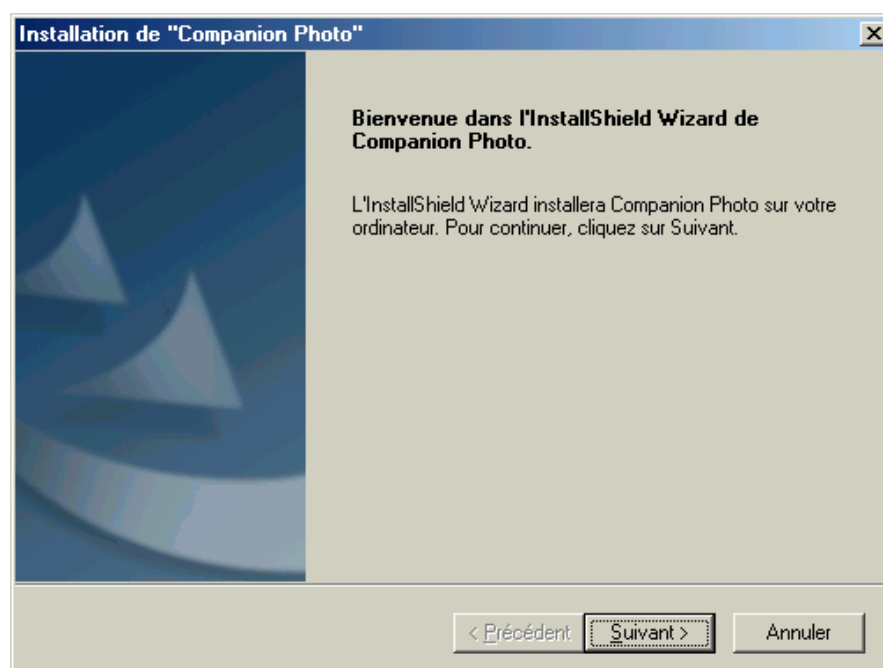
Installation de "Companion Photo"

Bienvenue dans l'InstallShield Wizard de Companion Photo.

L'InstallShield Wizard installera Companion Photo sur votre ordinateur. Pour continuer, cliquez sur Suivant.

< Précédent | Suivant > | Annuler